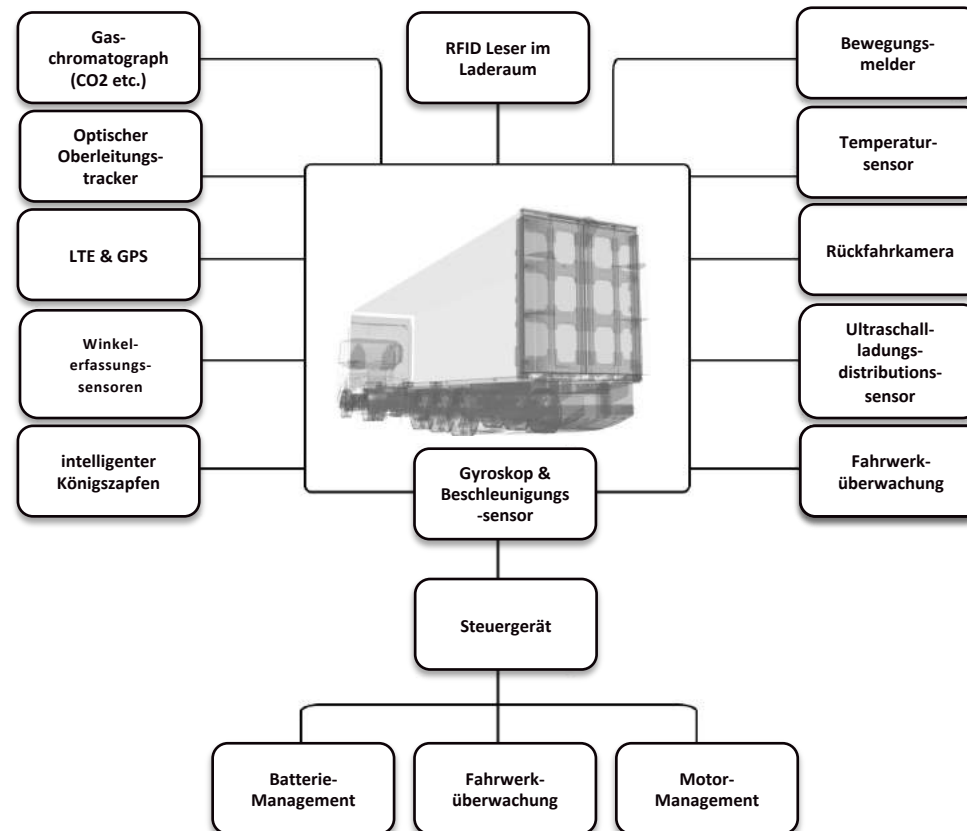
Gaschromatograph (CO2 etc.)

RFID Leser im Laderaum

Bewegungsmelder

Optischer Oberleitungstracker

Temperatursensor

LTE & GPS

Rückfahrkamera

Winkelerfassungssensoren

Ultraschallladungsdistributionssensor

intelligenter Königszapfen

Gyroskop & Beschleunigungs -sensor

Fahrwerküberwachung

Steuergerät

Batterie-Management

Fahrwerküberwachung

Motor-Management